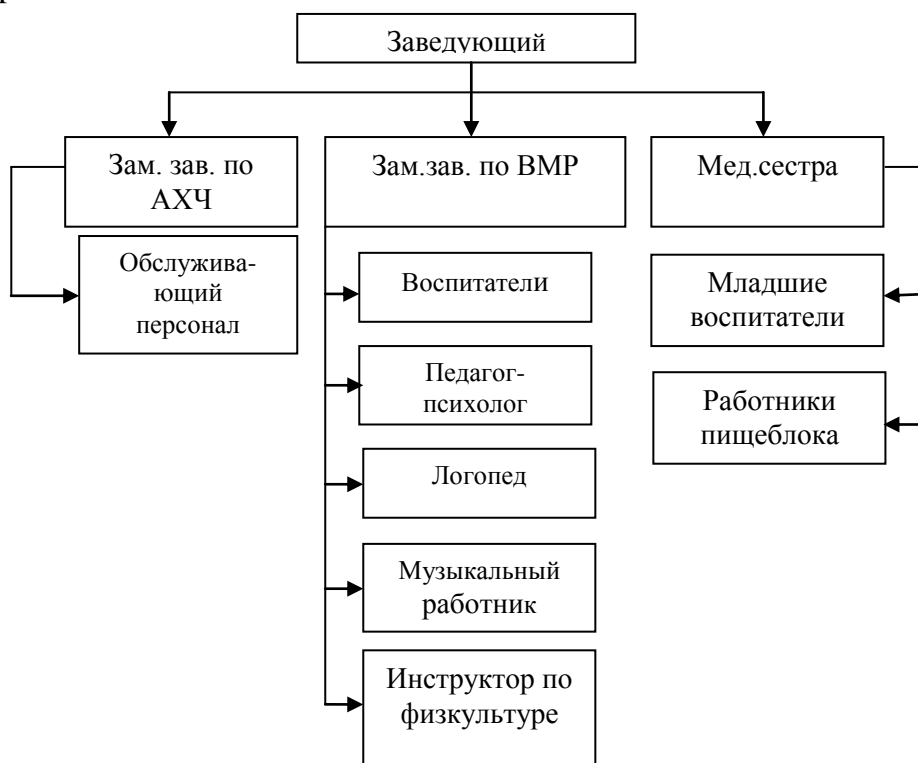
Заведующий

Зам. зав. по АХЧ

Зам.зав. по ВМР

Мед.сестра

Обслуживающий персонал

Воспитатели

Педагог-психолог

Логопед

Музыкальный работник

Инструктор по физкультуре

Младшие воспитатели

Работники пищеблока